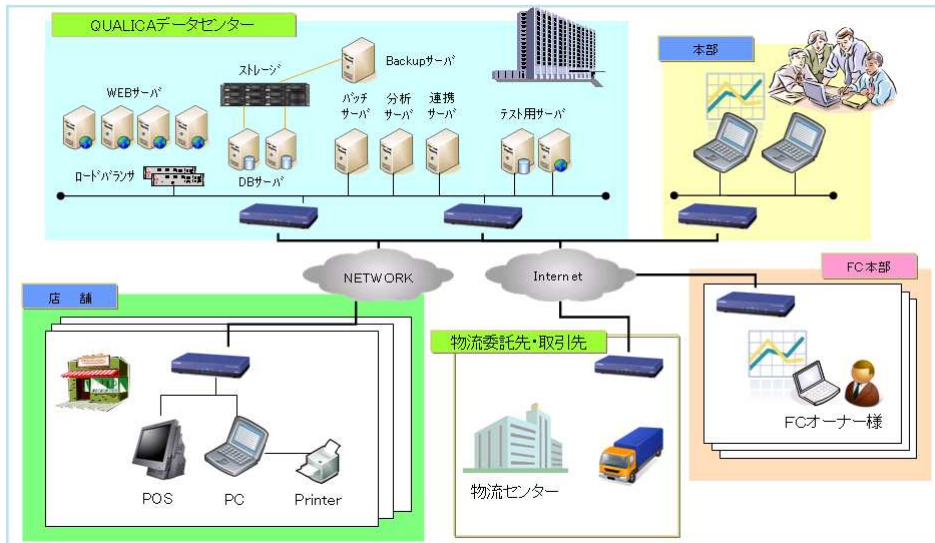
QUALICAデータセンター

ストレージ

Backupサーバ

WEBサーバ

バッチサーバ

分析サーバ

連携サーバ

テスト用サーバ

ロードバランサ

DBサーバ

本部

NETWORK

Internet

FC本部

店舗

物流委託先・取引先

FCオーナー様

POS

PC

Printer

物流センター